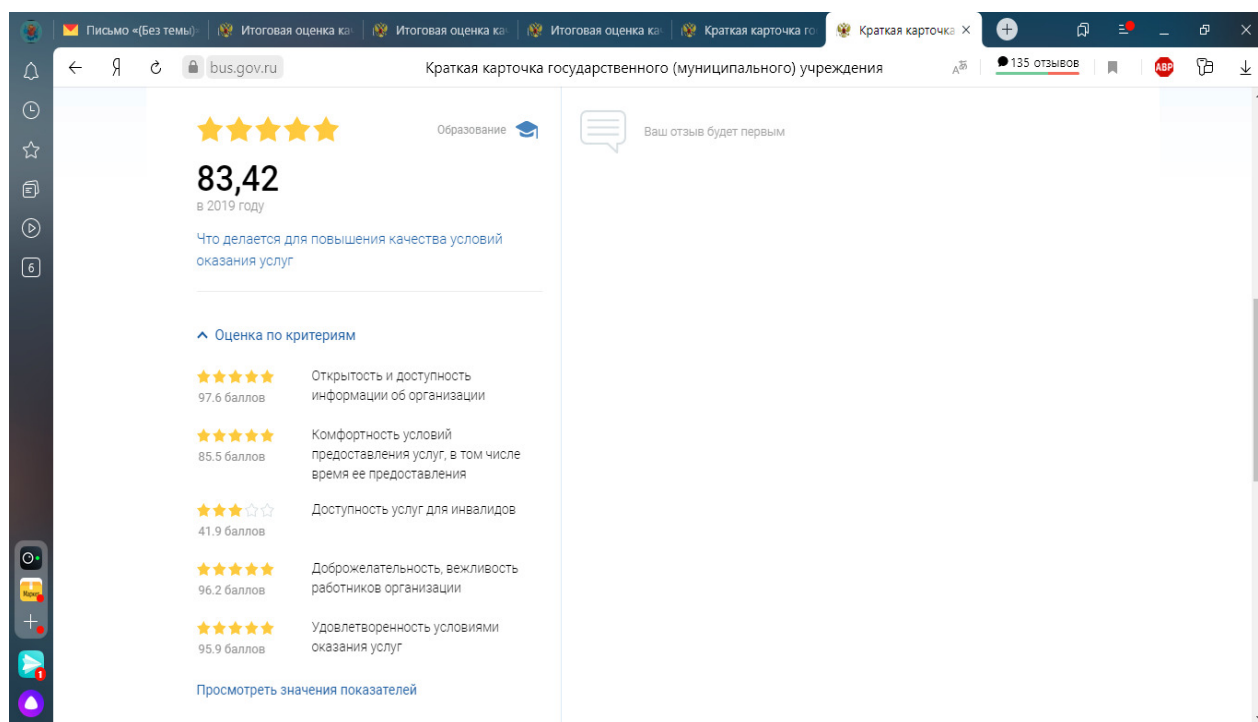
Письмо «(Без темы)» | Итоговая оценка ка | Итоговая оценка ка | Итоговая оценка ка | Краткая карточка го | Краткая карточка ×

bus.gov.ru Краткая карточка государственного (муниципального) учреждения 135 отзывов ABP

6

1

Образование

83,42
в 2019 году

Что делается для повышения качества условий оказания услуг

Ваш отзыв будет первым

Оценка по критериям

97.6 баллов
Открытость и доступность информации об организации

85.5 баллов
Комфортность условий предоставления услуг, в том числе время ее предоставления

41.9 баллов
Доступность услуг для инвалидов

96.2 баллов
Доброжелательность, вежливость работников организации

95.9 баллов
Удовлетворенность условиями оказания услуг

Просмотреть значения показателей